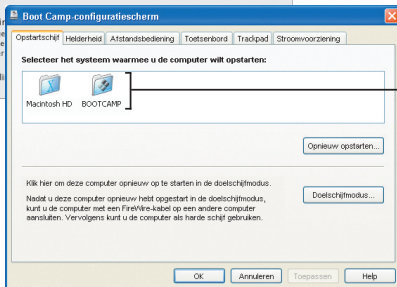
Boot Camp-configuratiescherm

Opstartschijf | Helderheid | Afstandsbediening | Toetsenbord | Trackpad | Stroomvoorziening

Selecteer het systeem waarmee u de computer wilt opstarten:

Macintosh HD BOOTCAMP

Opnieuw opstarten...

Klik hier om deze computer opnieuw op te starten in de doelschijfmodus.

Nadat u deze computer opnieuw hebt opgestart in de doelschijfmodus, kunt u de computer met een FireWire-kabel op een andere computer aansluiten. Vervolgens kunt u de computer als harde schijf gebruiken.

Doelschijfmodus...

OK | Annuleren | Toepassen | Help